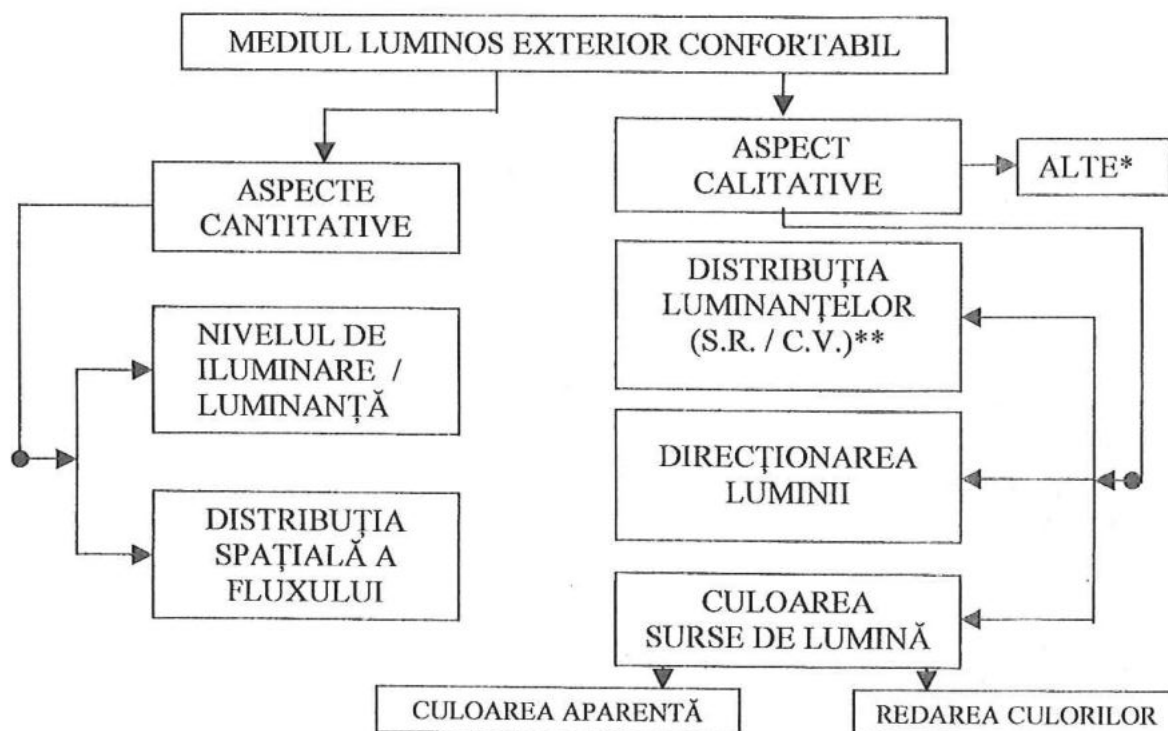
MEDIUL LUMINOS EXTERIOR CONFORTABIL

ASPECTE CANTITATIVE

NIVELUL DE ILUMINARE / LUMINANȚĂ

DISTRIBUȚIA SPAȚIALĂ A FLUXULUI

ASPECT CALITATIVE

ALTE*

DISTRIBUȚIA LUMINANȚELOR (S.R. / C.V.)**

DIRECȚIONAREA LUMINII

CULOAREA SURSE DE LUMINĂ

CULOAREA APARENTĂ

REDAREA CULORILOR